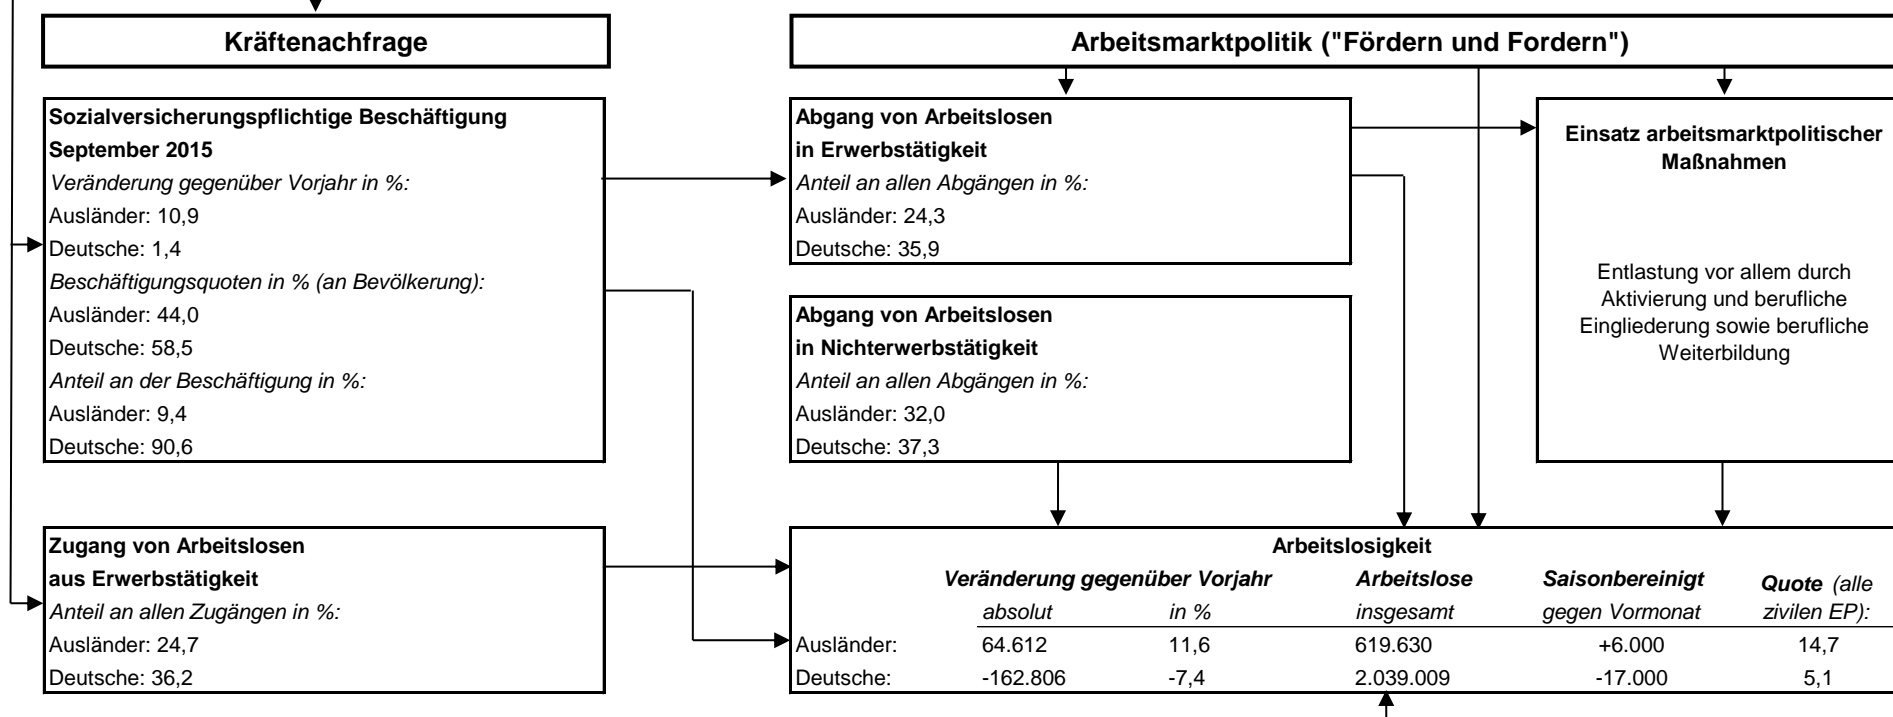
Kräftenachfrage

Arbeitsmarktpolitik ("Fördern und Fordern")

Sozialversicherungspflichtige Beschäftigung
September 2015
Veränderung gegenüber Vorjahr in %:
Ausländer: 10,9
Deutsche: 1,4
Beschäftigungsquoten in % (an Bevölkerung):
Ausländer: 44,0
Deutsche: 58,5
Anteil an der Beschäftigung in %:
Ausländer: 9,4
Deutsche: 90,6

Abgang von Arbeitslosen
in Erwerbstätigkeit
Anteil an allen Abgängen in %:
Ausländer: 24,3
Deutsche: 35,9

Einsatz arbeitsmarktpolitischer Maßnahmen

Entlastung vor allem durch Aktivierung und berufliche Eingliederung sowie berufliche Weiterbildung

Abgang von Arbeitslosen
in Nichterwerbstätigkeit
Anteil an allen Abgängen in %:
Ausländer: 32,0
Deutsche: 37,3

Zugang von Arbeitslosen
aus Erwerbstätigkeit
Anteil an allen Zugängen in %:
Ausländer: 24,7
Deutsche: 36,2

Arbeitslosigkeit

| | Veränderung gegenüber Vorjahr absolut | in % | Arbeitslose insgesamt | Saisonbereinigt gegen Vormonat | Quote (alle zivilen EP): |
|---|---|---|---|---|---|
| Ausländer: | 64.612 | 11,6 | 619.630 | +6.000 | 14,7 |
| Deutsche: | -162.806 | -7,4 | 2.039.009 | -17.000 | 5,1 |